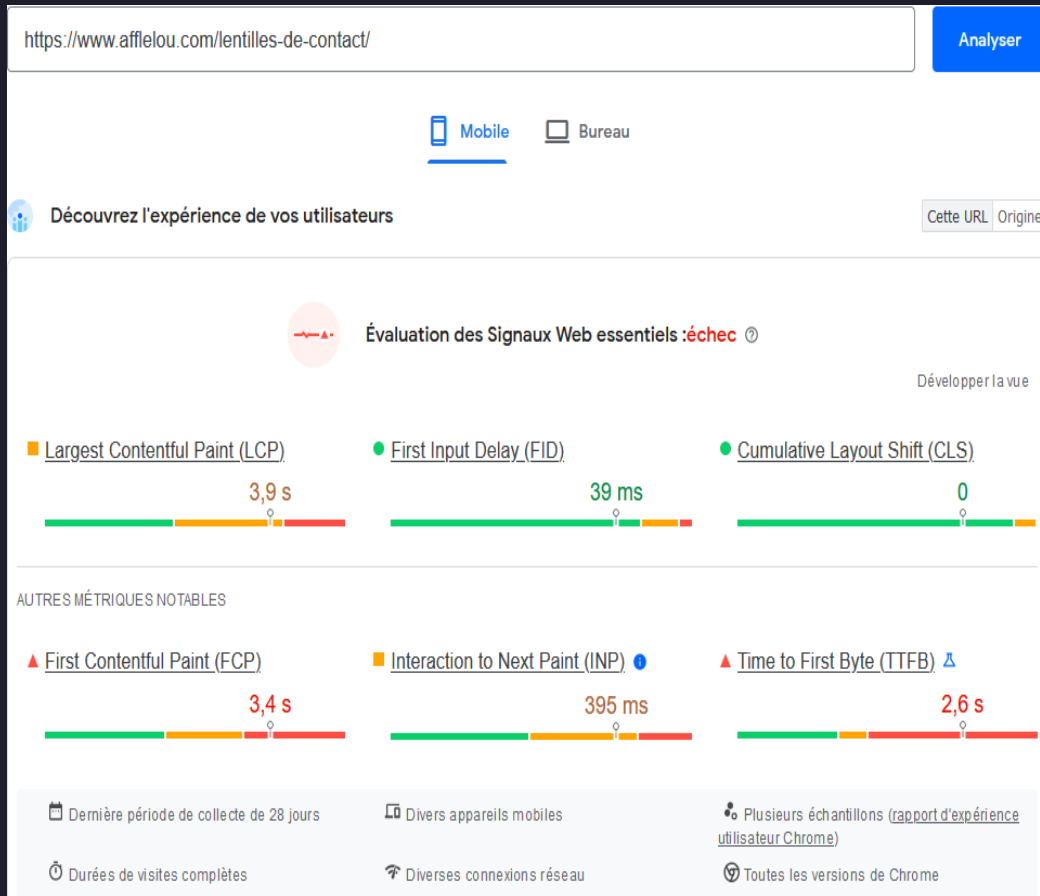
https://www.afflelou.com/lentilles-de-contact/

Analyser

Mobile Bureau

Découvrez l'expérience de vos utilisateurs

Cette URL Origine

Évaluation des Signaux Web essentiels :échec

Développer la vue

Largest Contentful Paint (LCP)
3,9 s

First Input Delay (FID)
39 ms

Cumulative Layout Shift (CLS)
0

AUTRES MÉTRIQUES NOTABLES

First Contentful Paint (FCP)
3,4 s

Interaction to Next Paint (INP)
395 ms

Time to First Byte (TTFB)
2,6 s

Dernière période de collecte de 28 jours

Divers appareils mobiles

Plusieurs échantillons (rapport d'expérience utilisateur Chrome)

Durées de visites complètes

Diverses connexions réseau

Toutes les versions de Chrome